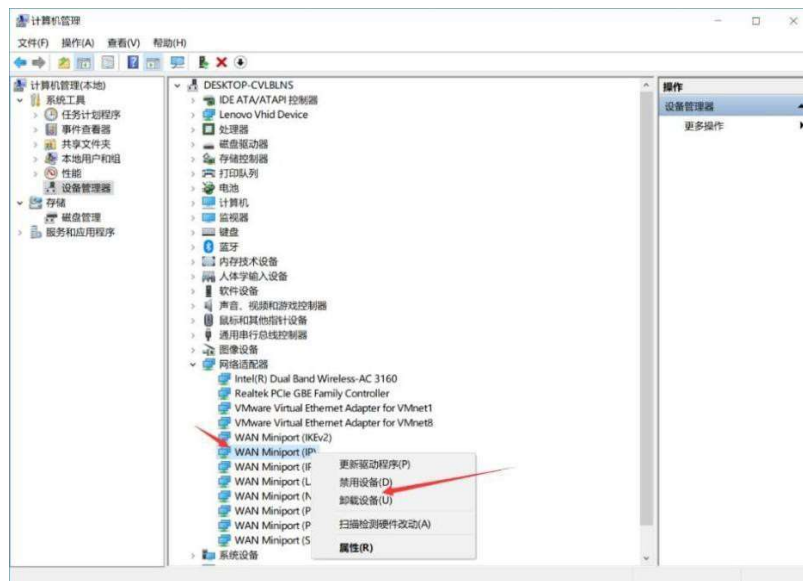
计算机管理

文件(F) 操作(A) 查看(V) 帮助(H)

计算机管理(本地)
系统工具
任务计划程序
事件查看器
共享文件夹
本地用户和组
性能
设备管理器
存储
磁盘管理
服务和应用程序

DESKTOP-CVLBLNS
IDE ATA/ATAPI 控制器
Lenovo Vhid Device
处理器
磁盘驱动器
存储控制器
打印队列
电池
计算机
监视器
键盘
蓝牙
内存技术设备
人体学输入设备
软件设备
声音、视频和游戏控制器
鼠标和其他指针设备
通用串行总线控制器
图像设备
网络适配器
Intel(R) Dual Band Wireless-AC 3160
Realtek PCIe GBE Family Controller
VMware Virtual Ethernet Adapter for VMnet1
VMware Virtual Ethernet Adapter for VMnet8
WAN Miniport (IKEv2)
WAN Miniport (IP
WAN Miniport (IP
WAN Miniport (L
WAN Miniport (N
WAN Miniport (P
WAN Miniport (P
WAN Miniport (S
系统设备

更新驱动程序(P)
禁用设备(D)
卸载设备(U)
扫描检测硬件改动(A)
属性(R)

操作
设备管理器
更多操作